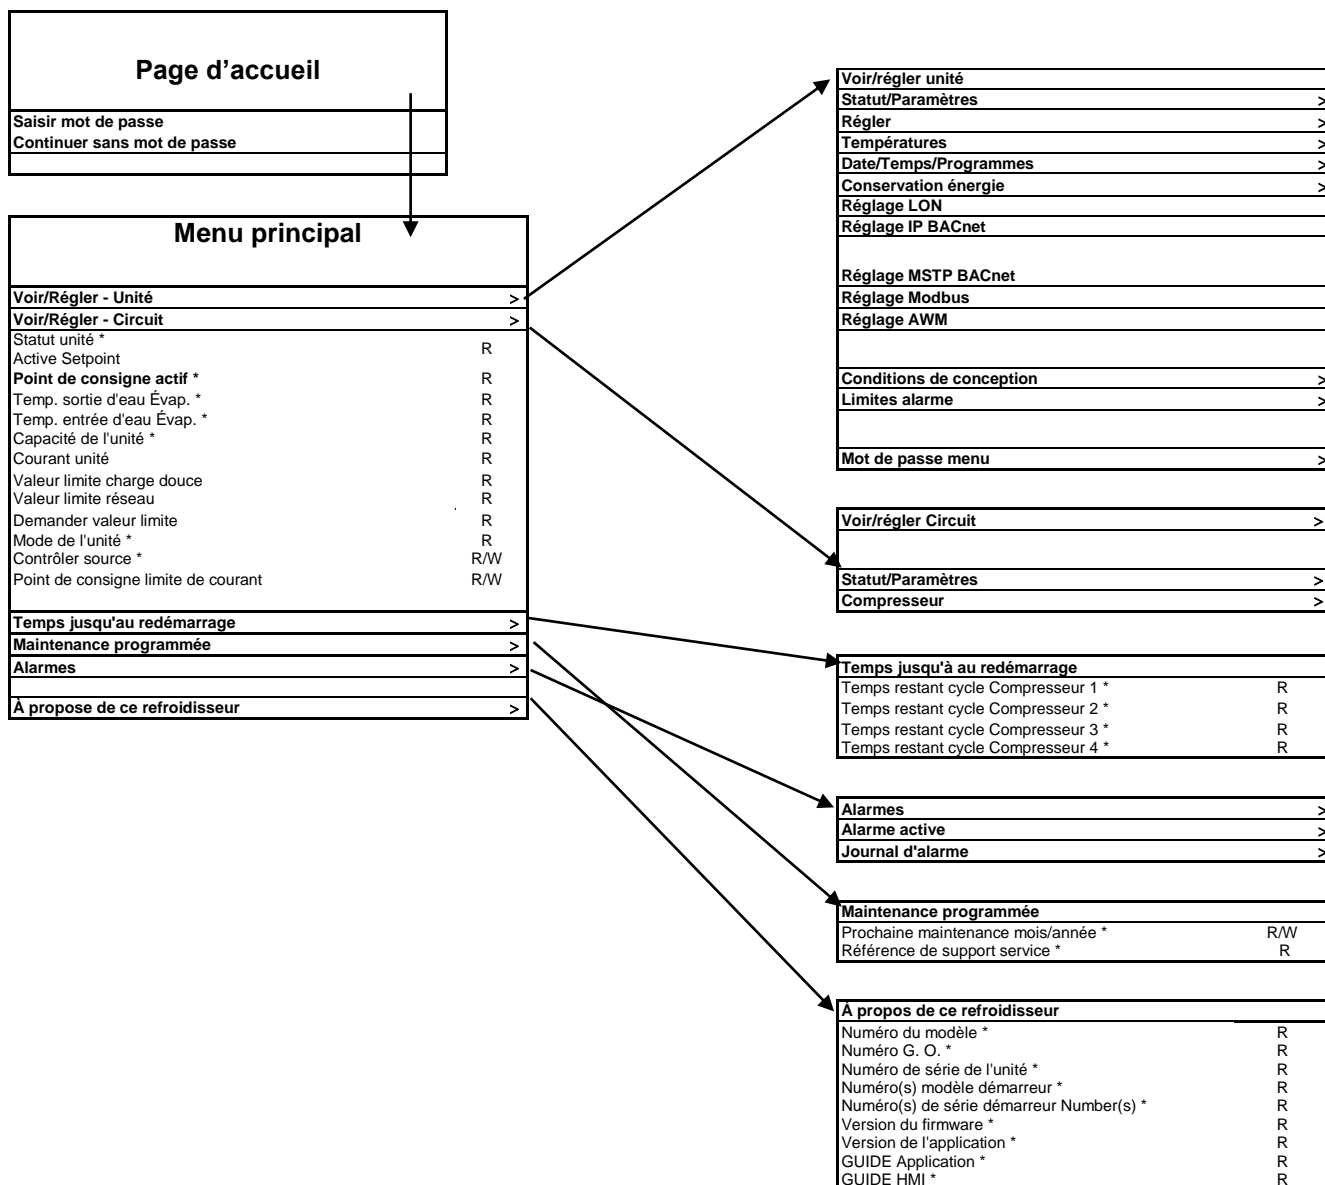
Page d'accueil

Saisir mot de passe
Continuer sans mot de passe

Menu principal

| | |
|---|---|
| Voir/Régler - Unité | > |
| Voir/Régler - Circuit | > |
| Statut unité * Active Setpoint | R |
| Point de consigne actif * | R |
| Temp. sortie d'eau Évap. * | R |
| Temp. entrée d'eau Évap. * | R |
| Capacité de l'unité * | R |
| Courant unité | R |
| Valeur limite charge douce | R |
| Valeur limite réseau | R |
| Demander valeur limite | R |
| Mode de l'unité * | R |
| Contrôler source * | R/W |
| Point de consigne limite de courant | R/W |
| Temps jusqu'au redémarrage | > |
| Maintenance programmée | > |
| Alarmes | > |
| À propose de ce refroidisseur | > |

| | |
|---|---|
| Voir/régler unité | |
| Statut/Paramètres | > |
| Régler | > |
| Températures | > |
| Date/Temps/Programmes | > |
| Conservation énergie | > |
| Réglage LON | |
| Réglage IP BACnet | |
| Réglage MSTP BACnet | |
| Réglage Modbus | |
| Réglage AWM | |
| Conditions de conception | > |
| Limites alarme | > |
| Mot de passe menu | > |

| | |
|---|---|
| Voir/régler Circuit | > |
| Statut/Paramètres | > |
| Compresseur | > |

| | |
|---|---|
| Temps jusqu'à au redémarrage | |
| Temps restant cycle Compresseur 1 * | R |
| Temps restant cycle Compresseur 2 * | R |
| Temps restant cycle Compresseur 3 * | R |
| Temps restant cycle Compresseur 4 * | R |

| | |
|---|---|
| Alarmes | > |
| Alarme active | > |
| Journal d'alarme | > |

| | |
|---|---|
| Maintenance programmée | |
| Prochaine maintenance mois/année * | R/W |
| Référence de support service * | R |

| | |
|---|---|
| À propos de ce refroidisseur | |
| Numéro du modèle * | R |
| Numéro G. O. * | R |
| Numéro de série de l'unité * | R |
| Numéro(s) modèle démarreur * | R |
| Numéro(s) de série démarreur Number(s) * | R |
| Version du firmware * | R |
| Version de l'application * | R |
| GUIDE Application * | R |
| GUIDE HMI * | R |